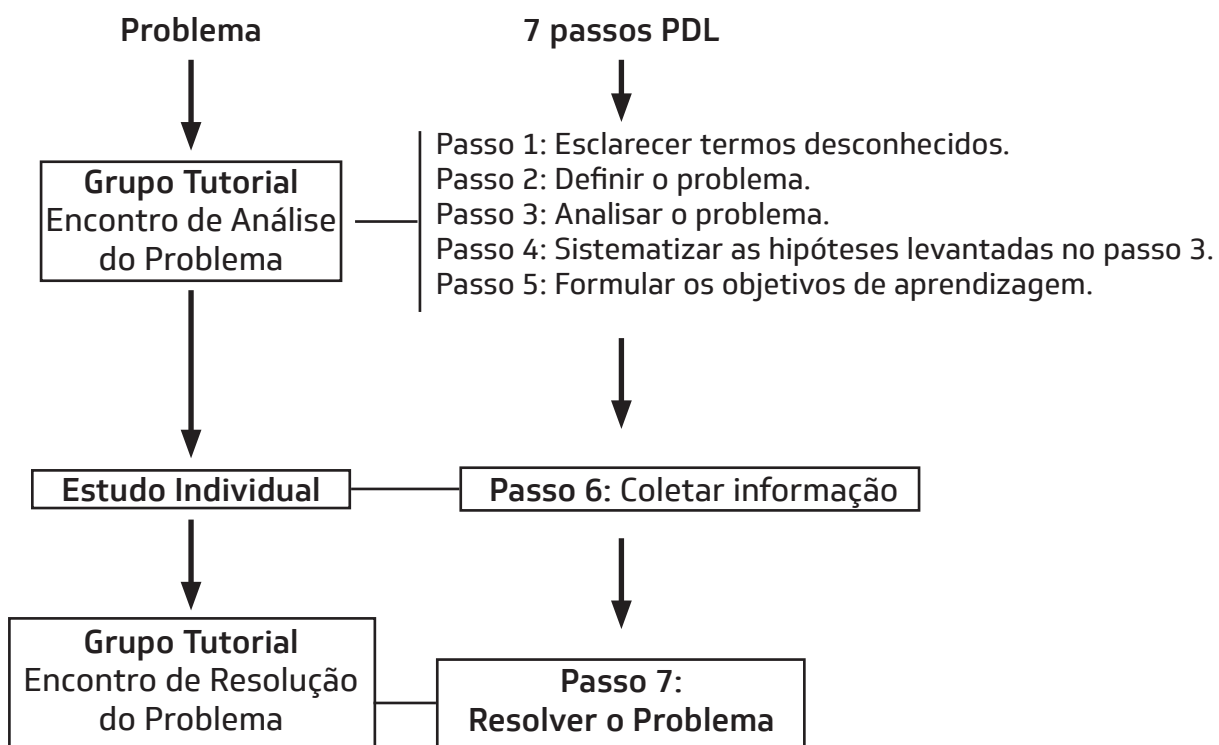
Problema

7 passos PDL

Grupo Tutorial
Encontro de Análise do Problema

Passo 1: Esclarecer termos desconhecidos.
Passo 2: Definir o problema.
Passo 3: Analisar o problema.
Passo 4: Sistematizar as hipóteses levantadas no passo 3.
Passo 5: Formular os objetivos de aprendizagem.

Estudo Individual

Passo 6: Coletar informação

Grupo Tutorial
Encontro de Resolução do Problema

Passo 7:
Resolver o Problema